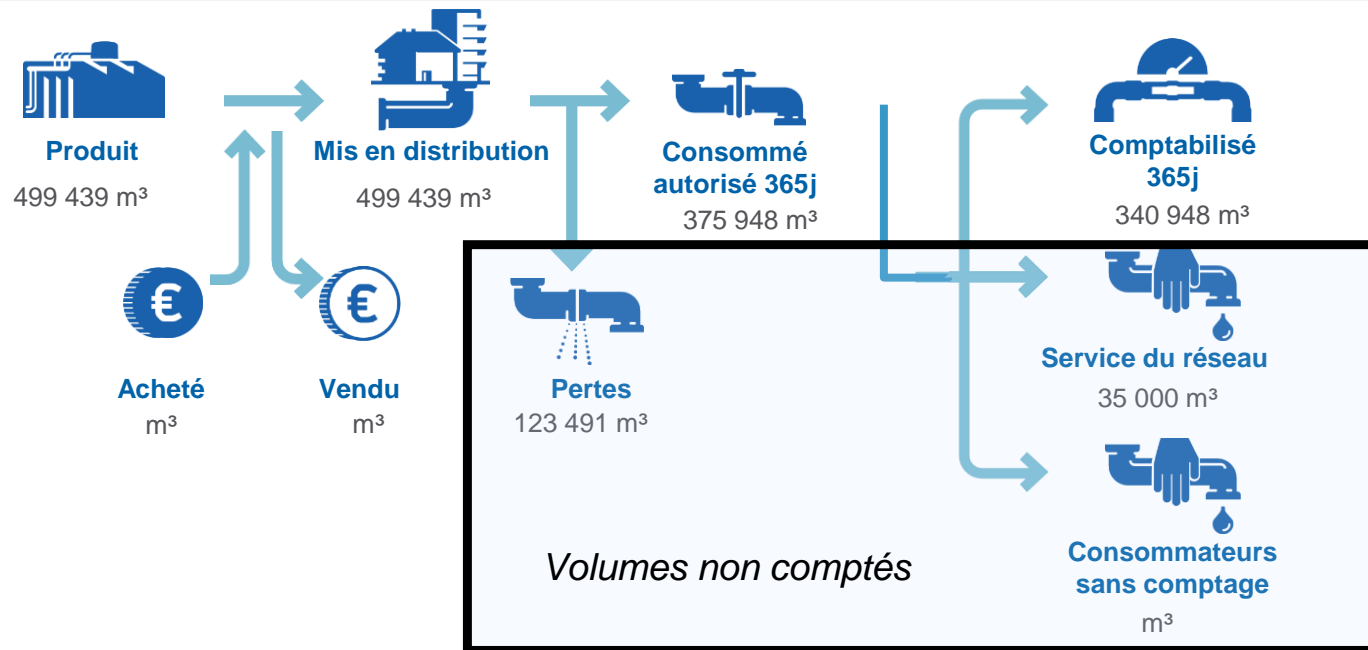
Produit
499 439 m³

Mis en distribution
499 439 m³

Consommé autorisé 365j
375 948 m³

Comptabilisé 365j
340 948 m³

Acheté
m³

Vendu
m³

Pertes
123 491 m³

Service du réseau
35 000 m³

Consommateurs sans comptage
m³

Volumes non comptés